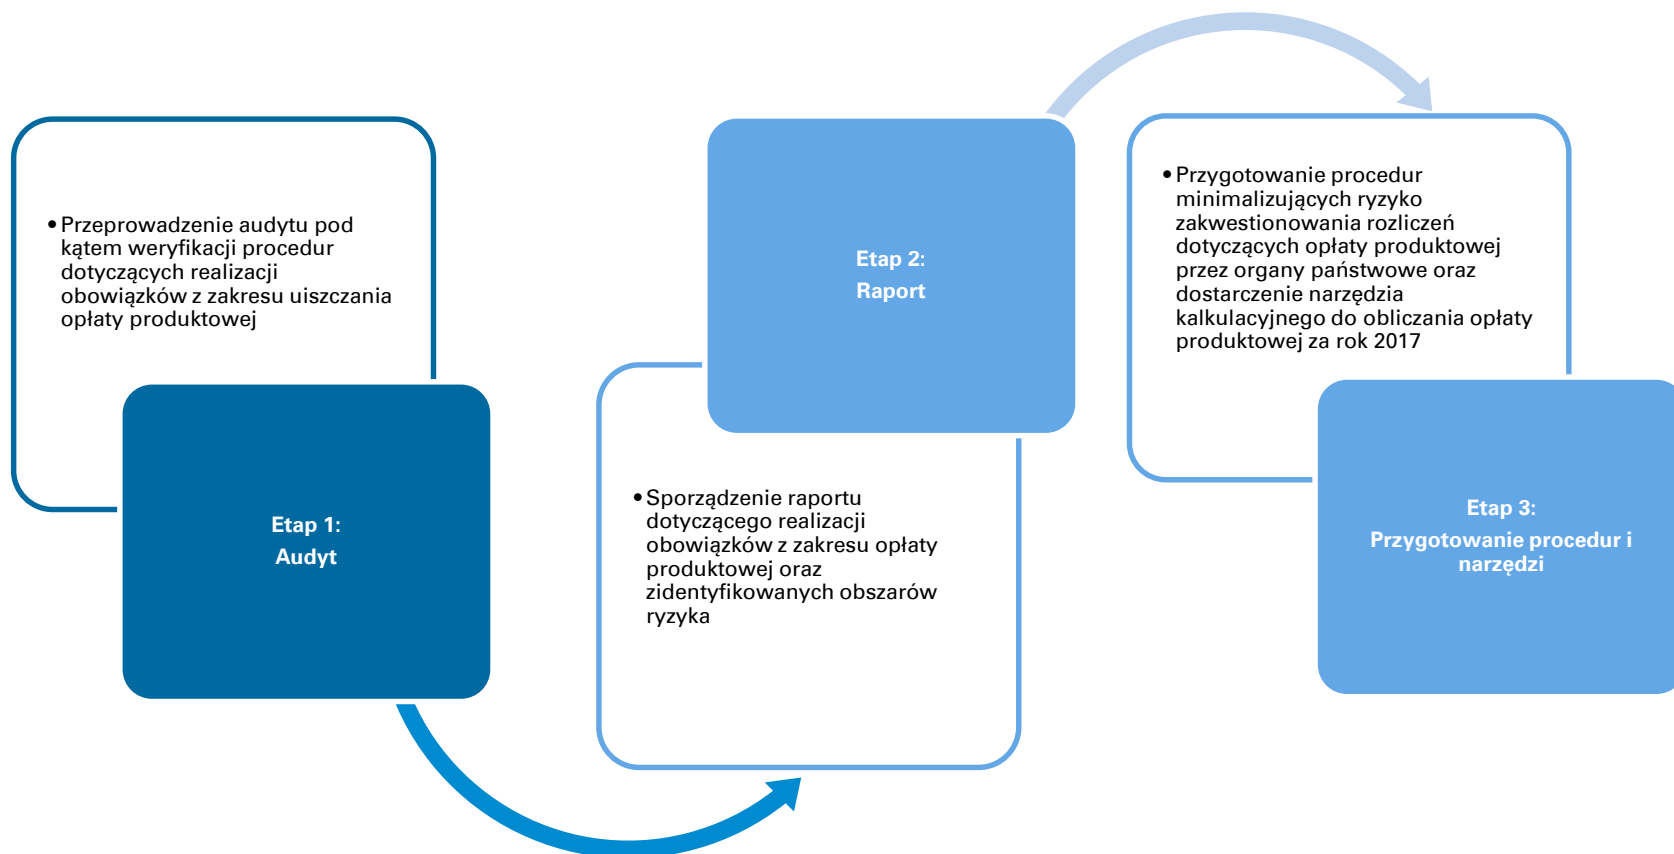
• Przeprowadzenie audytu pod kątem weryfikacji procedur dotyczących realizacji obowiązków z zakresu uiszczania opłaty produktowej

Etap 1:
Audyt

Etap 2:
Raport

• Sporządzenie raportu dotyczącego realizacji obowiązków z zakresu opłaty produktowej oraz zidentyfikowanych obszarów ryzyka

• Przygotowanie procedur minimalizujących ryzyko zakwestionowania rozliczeń dotyczących opłaty produktowej przez organy państwowe oraz dostarczenie narzędzia kalkulacyjnego do obliczania opłaty produktowej za rok 2017

Etap 3:
Przygotowanie procedur i narzędzi